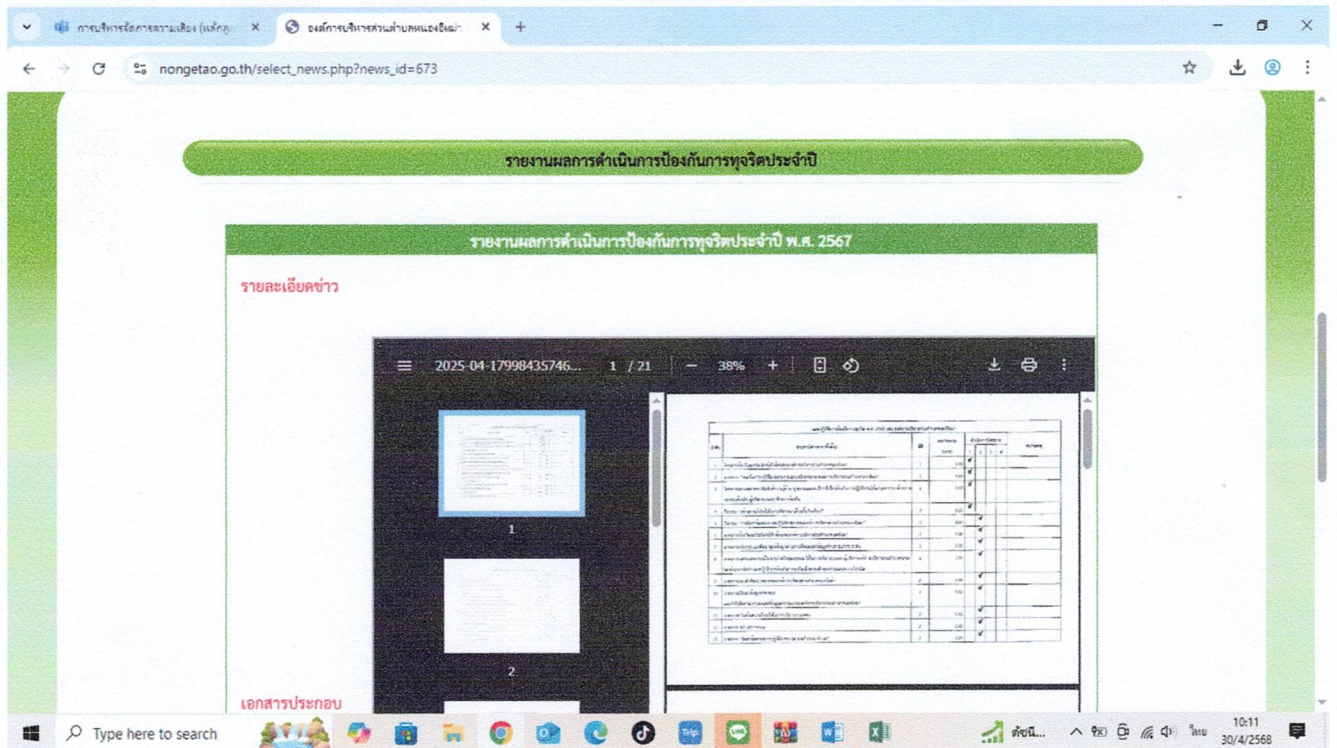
การบริหารจัดการความเสี่ยง (หลักสู ×
องค์การบริหารส่วนตำบลหนองเต่า ×
+
nongetao.go.th/select_news.php?news_id=673

รายงานผลการดำเนินการป้องกันการทุจริตประจำปี

รายงานผลการดำเนินการป้องกันการทุจริตประจำปี พ.ศ. 2567

รายละเอียดข่าว

2025-04-17998435746... 1 / 21 — 38% +

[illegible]

1

2

เอกสารประกอบ

Type here to search
ต่อนี...
ไทย
10:11
30/4/2568